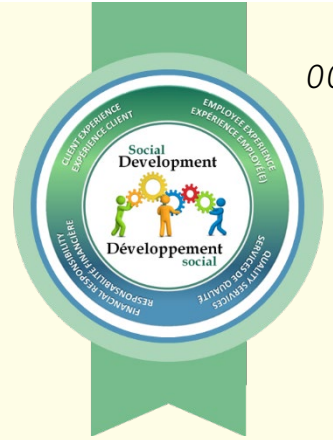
00

CLIENT EXPERIENCE
EXPÉRIENCE CLIENT

EMPLOYEE EXPERIENCE
EXPÉRIENCE EMPLOYÉ(E)

Social
Development

Développement
social

QUALITY SERVICES
SERVICES DE QUALITÉ

FINANCIAL RESPONSIBILITY
RESPONSABILITÉ FINANCIÈRE